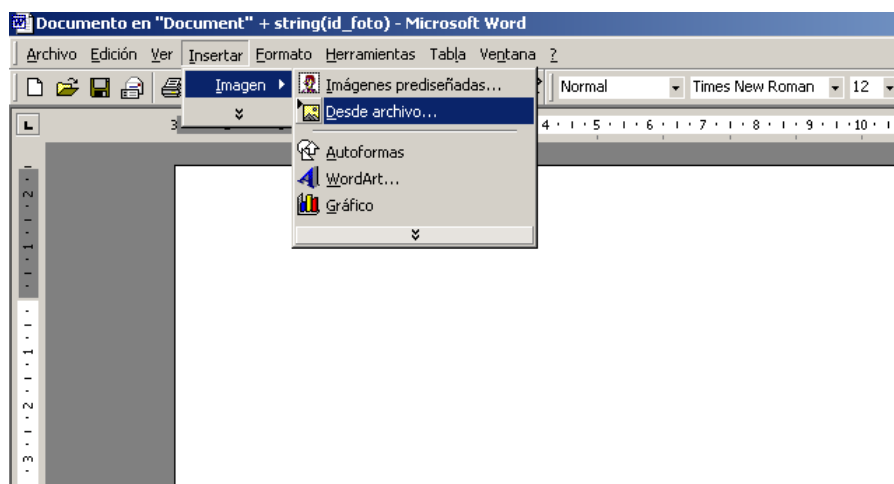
Documento en "Document" + string(id_foto) - Microsoft Word

Archivo Edición Ver Insertar Formato Herramientas Tabla Ventana ?

Imagen

Imágenes prediseñadas...
Desde archivo...
Autoformas
WordArt...
Gráfico

Normal
Times New Roman
12

3 · 4 · 5 · 6 · 7 · 8 · 9 · 10

2 · 1 · 1 · 2 · 3